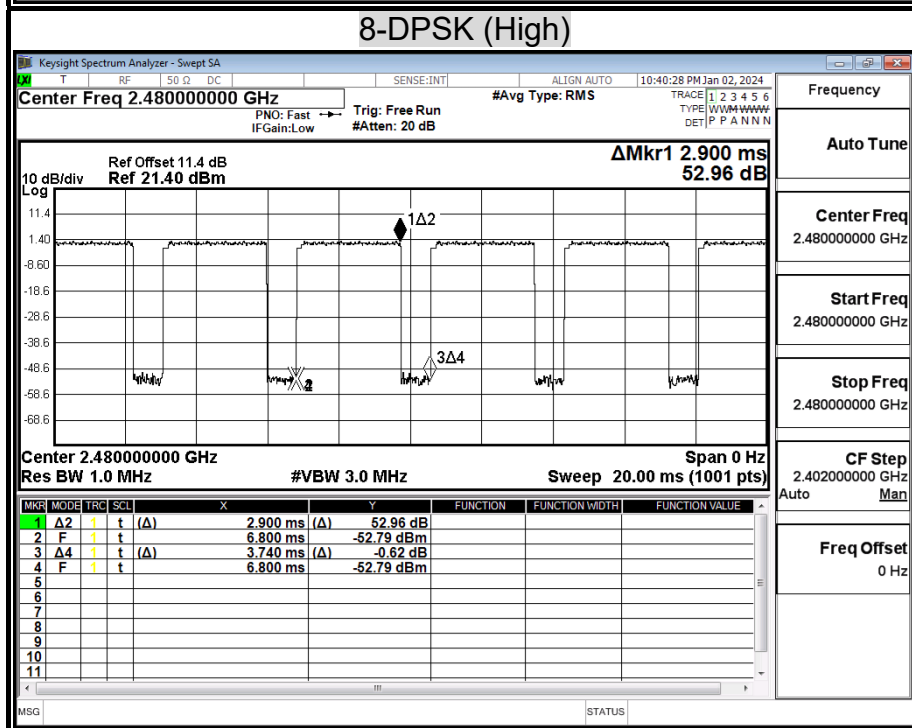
8-DPSK (High)

Keysight Spectrum Analyzer - Swept SA

T RF 50 Ω DC SENSE:INT ALIGN AUTO 10:40:28 PM Jan 02, 2024

Center Freq 2.480000000 GHz

PNO: Fast IFGain:Low

Trig: Free Run #Atten: 20 dB

#Avg Type: RMS

TRACE 1 2 3 4 5 6
TYPE WWWWWW
DET P P A N N N

Frequency

Auto Tune

Ref Offset 11.4 dB
10 dB/div Ref 21.40 dBm
Log

ΔMkr1 2.900 ms
52.96 dB

11.4
1.40
-8.60
-18.6
-28.6
-38.6
-48.6
-58.6
-68.6

1Δ2
3Δ4
2

Center 2.480000000 GHz
Res BW 1.0 MHz
#VBW 3.0 MHz
Span 0 Hz
Sweep 20.00 ms (1001 pts)

| MKR | MODE | TRC | SCL | X | | Y | FUNCTION | FUNCTION WIDTH | FUNCTION VALUE |
|---|---|---|---|---|---|---|---|---|---|
| 1 | Δ2 | 1 | t | (Δ) | 2.900 ms | (Δ) 52.96 dB | | | |
| 2 | F | 1 | t | | 6.800 ms | -52.79 dBm | | | |
| 3 | Δ4 | 1 | t | (Δ) | 3.740 ms | (Δ) -0.62 dB | | | |
| 4 | F | 1 | t | | 6.800 ms | -52.79 dBm | | | |
| 5 | | | | | | | | | |
| 6 | | | | | | | | | |
| 7 | | | | | | | | | |
| 8 | | | | | | | | | |
| 9 | | | | | | | | | |
| 10 | | | | | | | | | |
| 11 | | | | | | | | | |

Center Freq
2.480000000 GHz

Start Freq
2.480000000 GHz

Stop Freq
2.480000000 GHz

CF Step
2.402000000 GHz
Auto Man

Freq Offset
0 Hz

MSG
STATUS